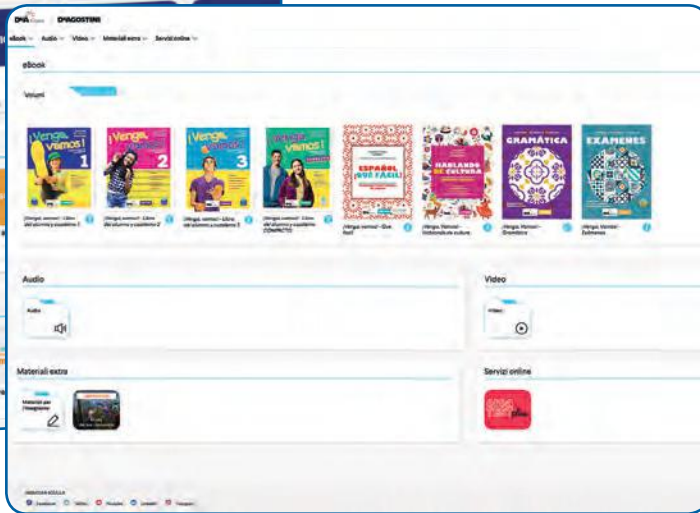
DeA | DEAGOSTINI

eBook Audio Video Materiali extra Servizi online

eBook

Volumi

¡Venga, vamos! 1

¡Venga, vamos! 2

¡Venga, vamos! 3

¡Venga, vamos!

ESPAÑOL ¡QUÉ FÁCIL!

HABLANDO DE CULTURA

GRAMÁTICA

EXÁMENES

¡Venga, vamos! - Libro del alumno y cuaderno 1

¡Venga, vamos! - Libro del alumno y cuaderno 2

¡Venga, vamos! - Libro del alumno y cuaderno 3

¡Venga, vamos! - Libro del alumno y cuaderno

¡Venga, vamos! - ¡Qué fácil!

¡Venga, vamos! - Hablando de cultura

¡Venga, vamos! - Gramática

¡Venga, vamos! - Exámenes

Audio

Audio

Video

Video

Materiali extra

Materiali per l'insegnante

Servizi online

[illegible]